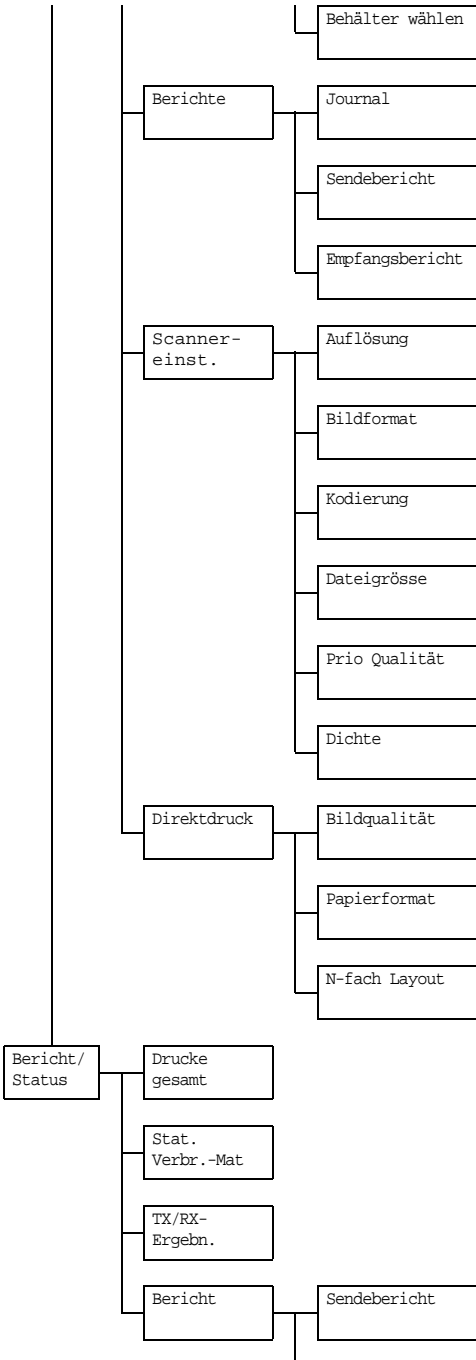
Behälter wählen

Berichte

Journal

Sendebericht

Empfangsbericht

Scanner-einst.

Auflösung

Bildformat

Kodierung

Dateigrösse

Prio Qualität

Dichte

Direktdruck

Bildqualität

Papierformat

N-fach Layout

Bericht/ Status

Drucke gesamt

Stat. Verbr.-Mat

TX/RX-Ergebn.

Bericht

Sendebericht